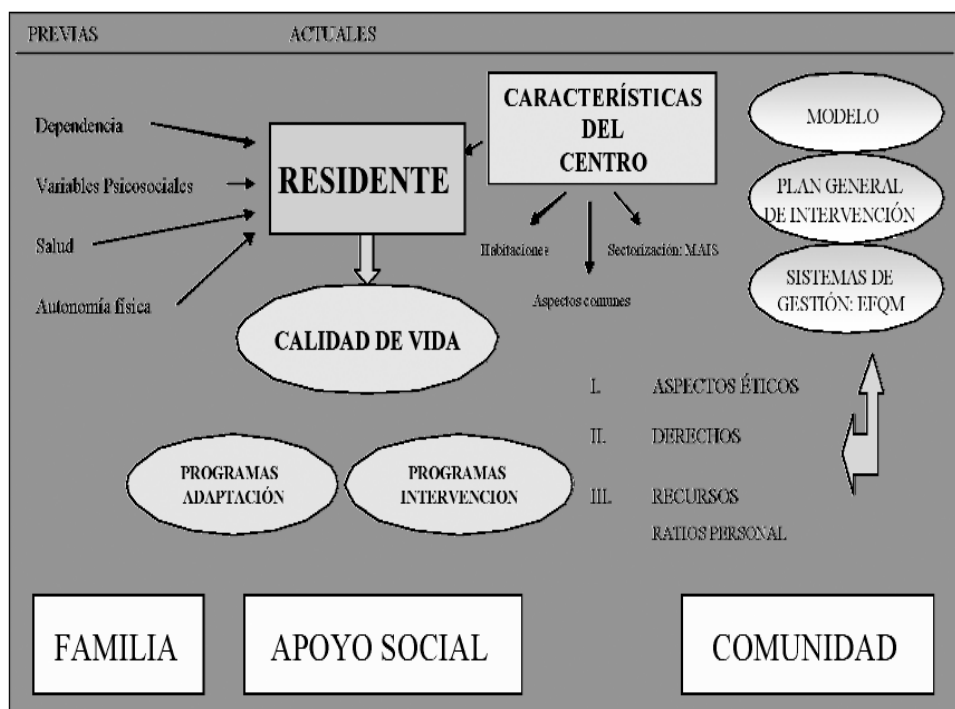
PREVIAS ACTUALES

Dependencia

Variables Psicosociales

Salud

Autonomía física

RESIDENTE

CARACTERÍSTICAS DEL CENTRO

Habitaciones

Sectorización: MAIS

Aspectos comunes

MODELO

PLAN GENERAL DE INTERVENCIÓN

SISTEMAS DE GESTIÓN: EFQM

CALIDAD DE VIDA

I. ASPECTOS ÉTICOS

II. DERECHOS

III. RECURSOS

RATIOS PERSONAL

PROGRAMAS ADAPTACIÓN

PROGRAMAS INTERVENCION

FAMILIA

APOYO SOCIAL

COMUNIDAD